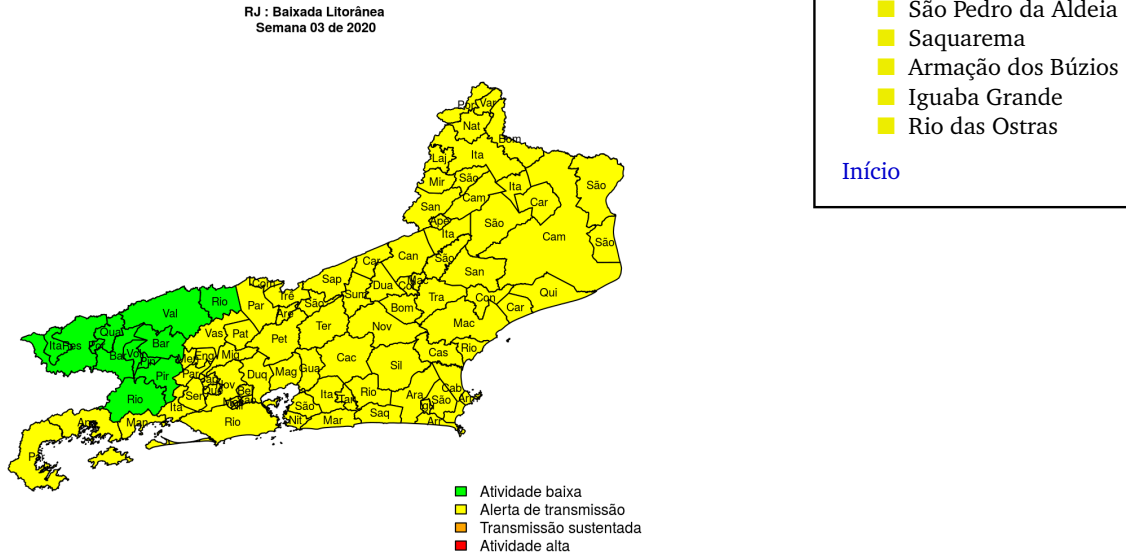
RJ : Baixada Litorânea
Semana 03 de 2020

Por Var
Nat
Bom
Laj Ita
Mir São Ita
Cam Car São
San São
Ape Cam São
Ita
Car Can São
Sap San
Com Tre Sum Dua Mac Con
Rio Par São Are Cac Tra Con Qui
Val Car
Qua Ter Bom Mac
Vas Pat Nov
ItaRes Por Bar Pet Rio
Bar Eng Mig Cac Sil Cas
Vol Pir Men Par Duq Mag Gua
Pin Bel Jap Nov Ita Rio Cab
Pir Sao Ara São Arr
Rio Ita Sen Nil Tan Iqu
Sao Sao Saq
Ang Man Rio Nit Mar Arr
Par

Atividade baixa
Alerta de transmissão
Transmissão sustentada
Atividade alta

São Pedro da Aldeia
Saquarema
Armação dos Búzios
Iguaba Grande
Rio das Ostras

Início